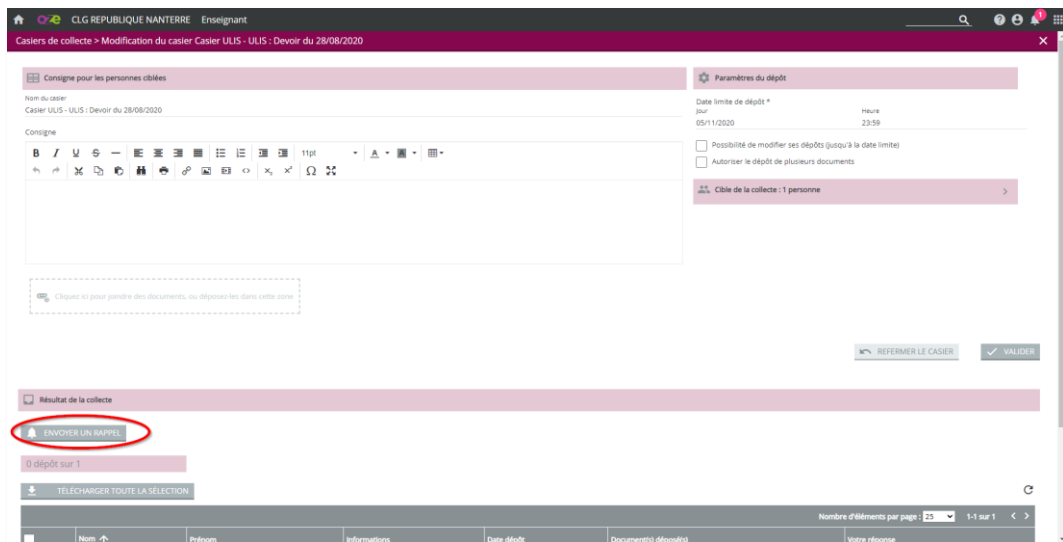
CLG REPUBLIQUE NANTERRE Enseignant

Casiers de collecte > Modification du casier Casier ULIS - ULIS : Devoir du 28/08/2020

Consigne pour les personnes ciblées

Nom du casier
Casier ULIS - ULIS : Devoir du 28/08/2020

Consigne

B I U S 11pt

Cliquez ici pour joindre des documents, ou déposez-les dans cette zone

Paramètres du dépôt

Date limite de dépôt *
Jour Heure
05/11/2020 23:59

Possibilité de modifier ses dépôts (jusqu'à la date limite)
Autoriser le dépôt de plusieurs documents

Cible de la collecte : 1 personne

REFERMER LE CASIER
VALIDER

Résultat de la collecte

ENVOYER UN RAPPEL

0 dépôt sur 1

TÉLÉCHARGER TOUTE LA SÉLECTION

Nombre d'éléments par page : 25 1-1 sur 1

| Nom | Prénom | Informations | Date dépôt | Document(s) déposé(s) | Votre réponse |
|---|---|---|---|---|---|